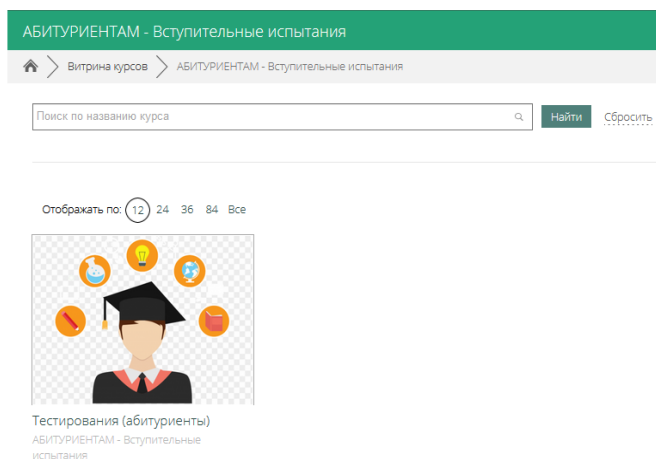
АБИТУРИЕНТАМ - Вступительные испытания

Витрина курсов АБИТУРИЕНТАМ - Вступительные испытания

Поиск по названию курса

Найти Сбросить

Отображать по: 12 24 36 84 Все

Тестирования (абитуриенты)
АБИТУРИЕНТАМ - Вступительные испытания